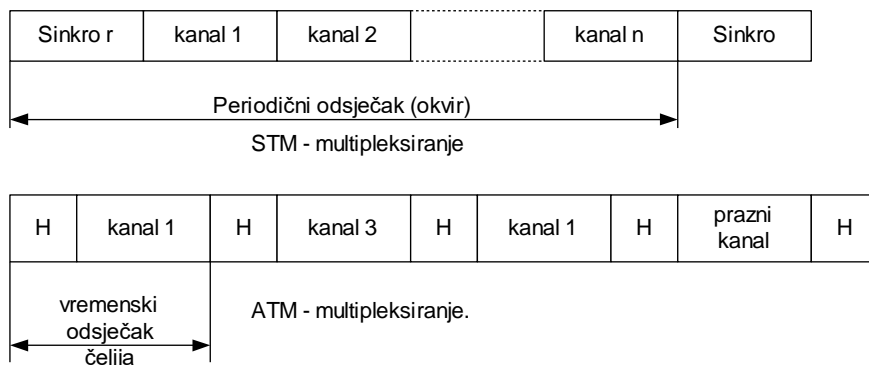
| Sinkro r | kanal 1 | kanal 2 | | kanal n | Sinkro |
|---|---|---|---|---|---|

Periodični odsječak (okvir)

STM - multipleksiranje

| H | kanal 1 | H | kanal 3 | H | kanal 1 | H | prazni kanal | H |
|---|---|---|---|---|---|---|---|---|

vremenski odsječak ćelija

ATM - multipleksiranje.